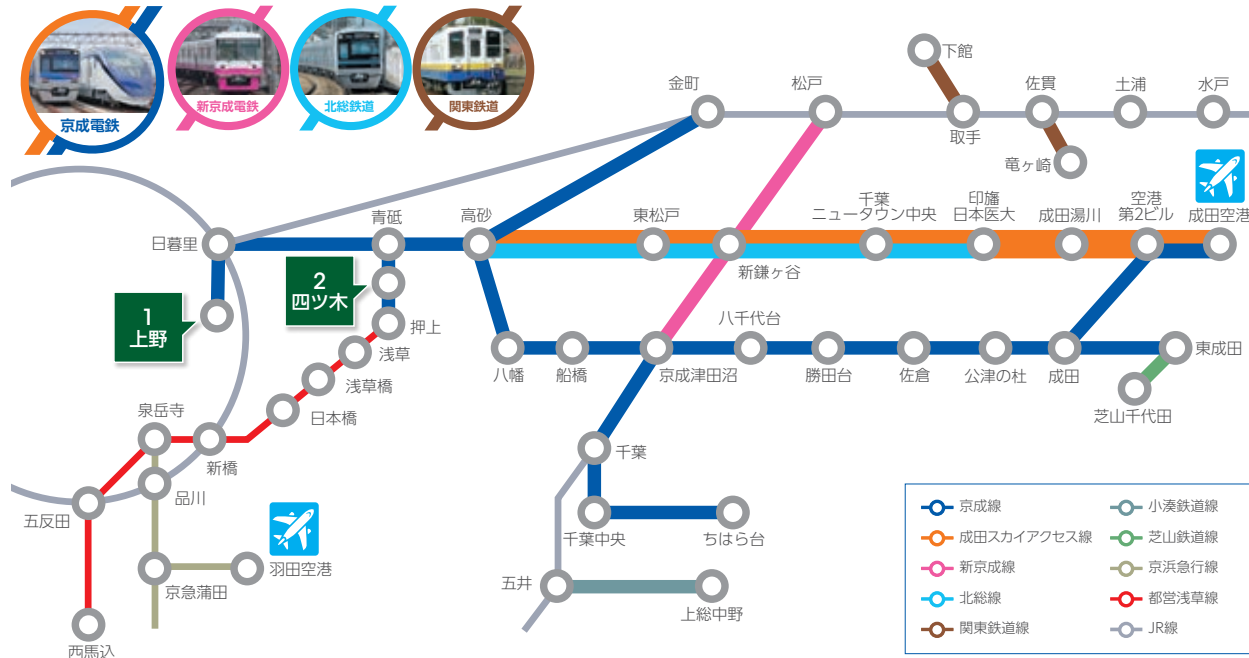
京成電鉄
新京成電鉄
北総鉄道
関東鉄道

下館
金町
松戸
取手
佐貫
土浦
水戸
竜ヶ崎

日暮里
青砥
高砂
東松戸
千葉
ニュータウン中央
印旛
日本医大
成田湯川
空港
第2ビル
成田空港
新鎌ヶ谷

1
上野

2
四ツ木
押上
浅草
浅草橋
日本橋
泉岳寺
新橋
品川
五反田
西馬込
京急蒲田
羽田空港

八幡
船橋
京成津田沼
八千代台
勝田台
佐倉
公津の杜
成田
東成田
芝山千代田
千葉
千葉中央
ちはら台
五井
上総中野

京成線
成田スカイアクセス線
新京成線
北総線
関東鉄道線
小湊鉄道線
芝山鉄道線
京浜急行線
都営浅草線
JR線